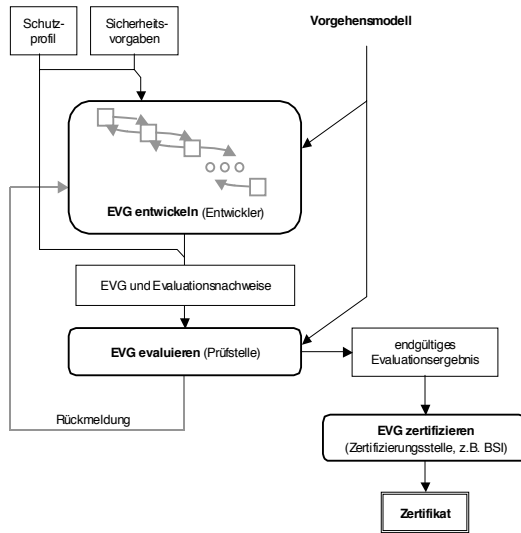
Schutzprofil

Sicherheitsvorgaben

Vorgehensmodell

EVG entwickeln (Entwickler)

EVG und Evaluationsnachweise

EVG evaluieren (Prüfstelle)

endgültiges Evaluationsergebnis

Rückmeldung

EVG zertifizieren (Zertifizierungsstelle, z.B. BSI)

Zertifikat